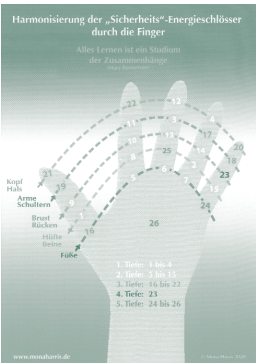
Harmonisierung der „Sicherheits"-Energieschlösser durch die Finger

Alles Lernen ist ein Studium der Zusammenhänge
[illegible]

Kopf
Hals
Arme
Schultern
Brust
Rücken
Hüfte
Beine
Füße

12
13
14
4
3
17
22
11
5
6
25
16
10
2
15
21
19
9
1
8
18
20
23
7
24
26

1. Tiefe: 1 bis 4
2. Tiefe: 5 bis 15
3. Tiefe: 16 bis 22
4. Tiefe: 23
5. Tiefe: 24 bis 26

www.monaharris.de
© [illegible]